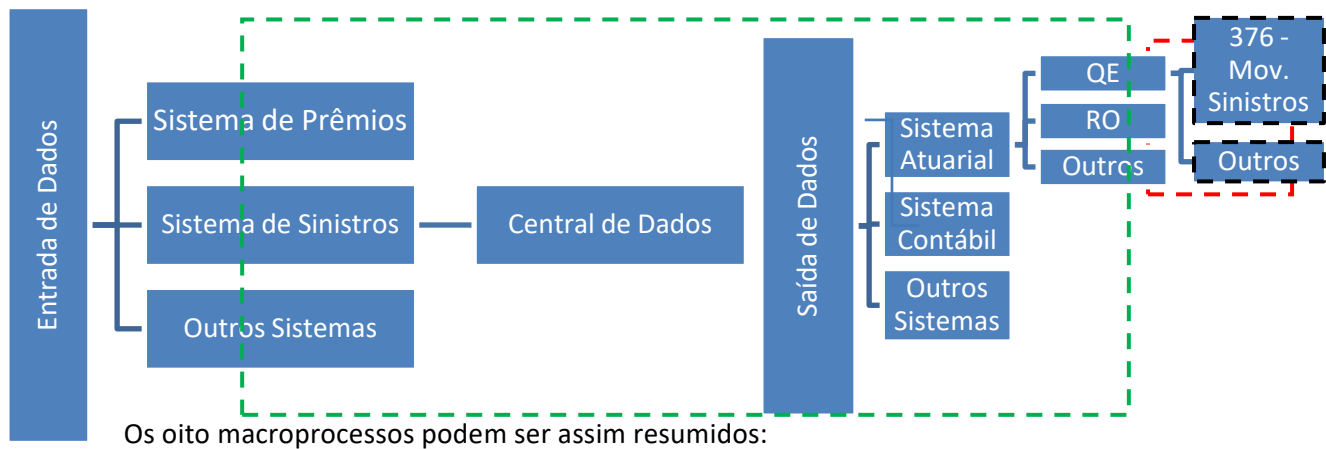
Entrada de Dados

Sistema de Prêmios

Sistema de Sinistros

Outros Sistemas

Central de Dados

Saída de Dados

Sistema Atuarial

Sistema Contábil

Outros Sistemas

QE

RO

Outros

376 - Mov. Sinistros

Outros

Os oito macroprocessos podem ser assim resumidos: